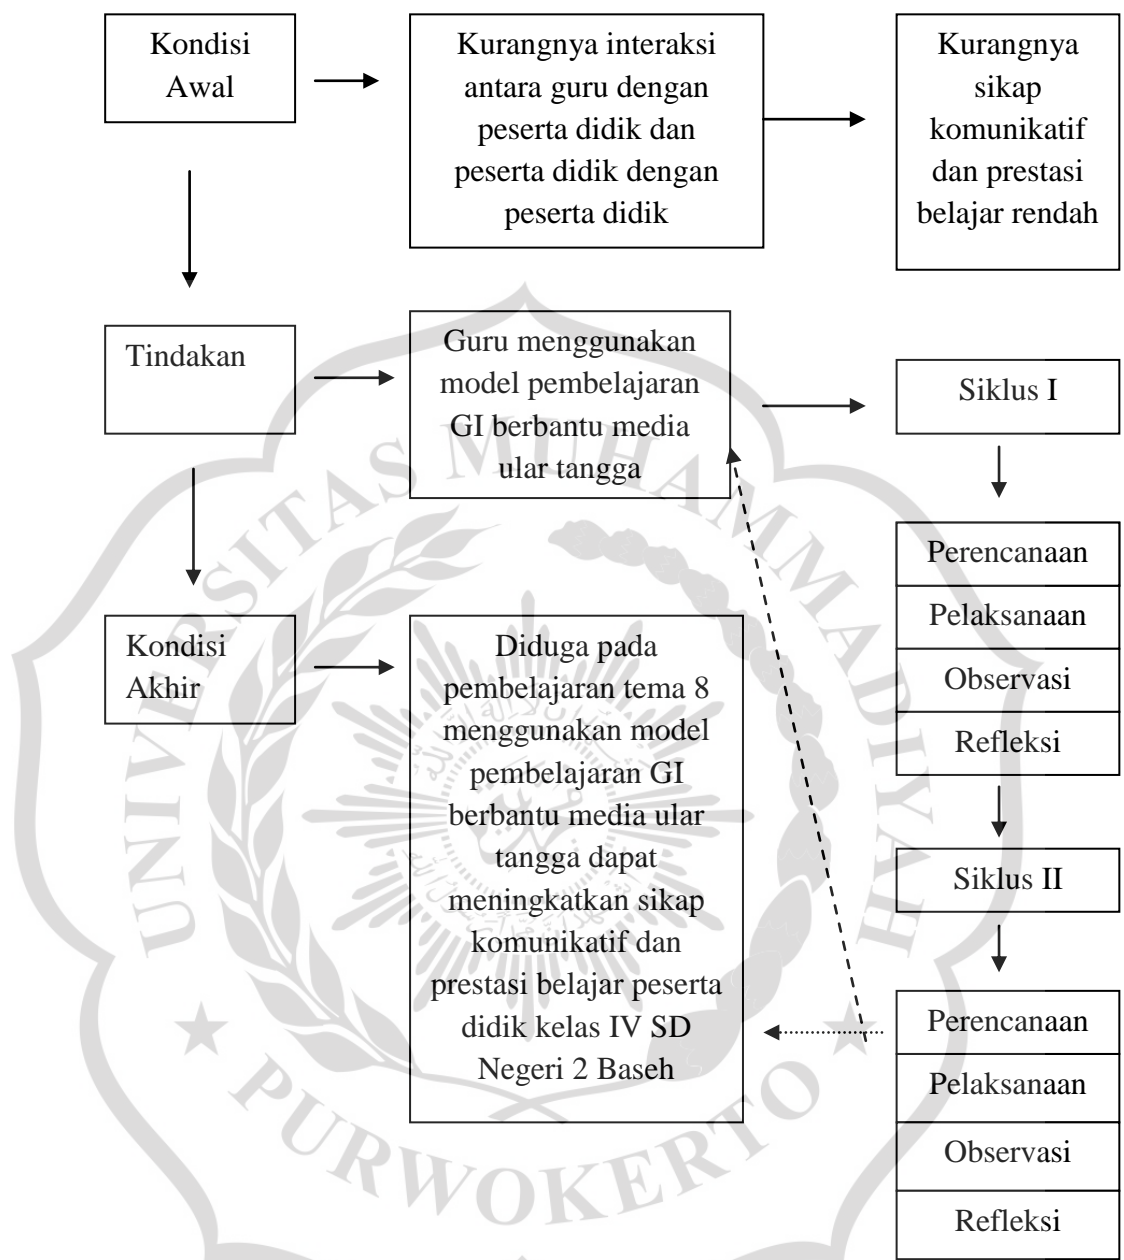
Kondisi Awal

Kurangnya interaksi antara guru dengan peserta didik dan peserta didik dengan peserta didik

Kurangnya sikap komunikatif dan prestasi belajar rendah

Tindakan

Guru menggunakan model pembelajaran GI berbantu media ular tangga

Siklus I

Perencanaan

Pelaksanaan

Observasi

Refleksi

Kondisi Akhir

Diduga pada pembelajaran tema 8 menggunakan model pembelajaran GI berbantu media ular tangga dapat meningkatkan sikap komunikatif dan prestasi belajar peserta didik kelas IV SD Negeri 2 Baseh

Siklus II

Perencanaan

Pelaksanaan

Observasi

Refleksi

UNIVERSITAS MUHAMMADIYAH PURWOKERTO